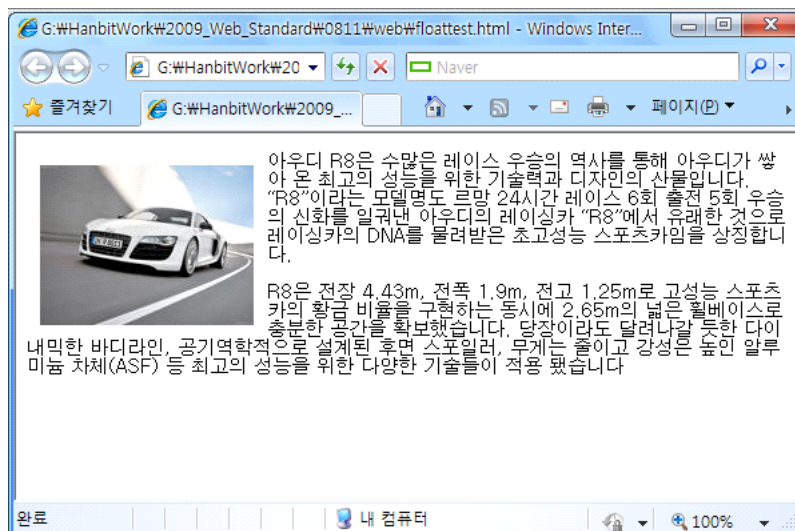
G:₩HanbitWork₩2009_Web_Standard₩0811₩web₩floattest.html - Windows Inter...

G:₩HanbitWork₩20

Naver

즐겨찾기

G:₩HanbitWork₩2009_...

페이지(P)

아우디 R8은 수많은 레이스 우승의 역사를 통해 아우디가 쌓아 온 최고의 성능을 위한 기술력과 디자인의 산물입니다. "R8"이라는 모델명도 르망 24시간 레이스 6회 출전 5회 우승의 신화를 일궈낸 아우디의 레이싱카 "R8"에서 유래한 것으로 레이싱카의 DNA를 물려받은 초고성능 스포츠카임을 상징합니다.

R8은 전장 4.43m, 전폭 1.9m, 전고 1.25m로 고성능 스포츠카의 황금 비율을 구현하는 동시에 2.65m의 넓은 휠베이스로 충분한 공간을 확보했습니다. 당장이라도 달려나갈 듯한 다이내믹한 바디라인, 공기역학적으로 설계된 후면 스포일러, 무게는 줄이고 강성은 높인 알루미늄 차체(ASF) 등 최고의 성능을 위한 다양한 기술들이 적용 됐습니다

완료

내 컴퓨터

100%